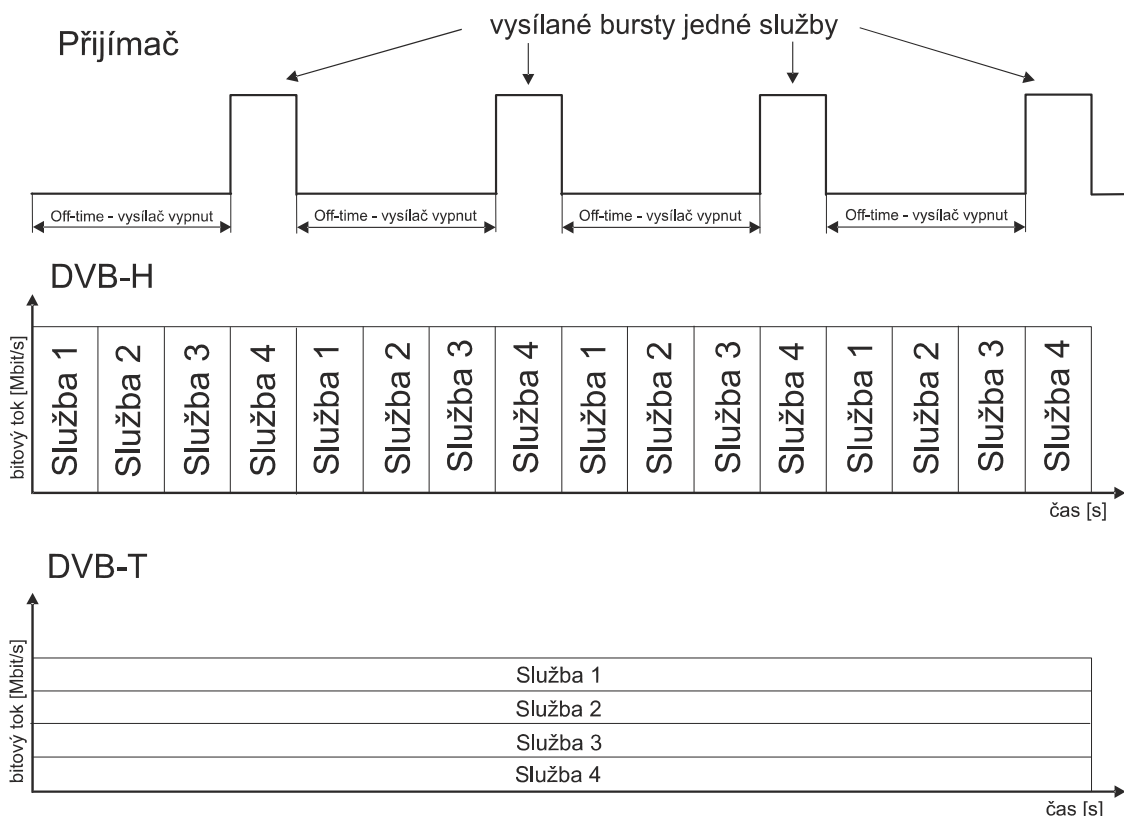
Přijímač

vysílané bursty jedné služby

Off-time - vysílač vypnut

Off-time - vysílač vypnut

Off-time - vysílač vypnut

Off-time - vysílač vypnut

DVB-H

bitový tok [Mbit/s]

| Služba 1 | Služba 2 | Služba 3 | Služba 4 | Služba 1 | Služba 2 | Služba 3 | Služba 4 | Služba 1 | Služba 2 | Služba 3 | Služba 4 | Služba 1 | Služba 2 | Služba 3 | Služba 4 |
|---|---|---|---|---|---|---|---|---|---|---|---|---|---|---|---|

čas [s]

DVB-T

bitový tok [Mbit/s]

Služba 1

Služba 2

Služba 3

Služba 4

čas [s]